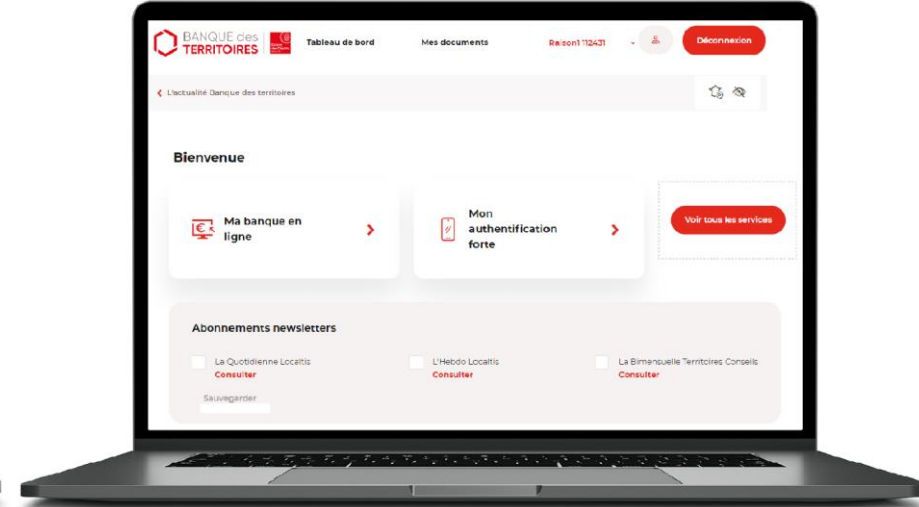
BANQUE des TERRITOIRES

Tableau de bord

Mes documents

Raison1 112431

Déconnexion

L'actualité Banque des territoires

Bienvenue

Ma banque en ligne

Mon authentification forte

Voir tous les services

Abonnements newsletters

La Quotidienne Localtis
Consulter

L'Hebdo Localtis
Consulter

La Bimensuelle Territoires Conseils
Consulter

Sauvegarder